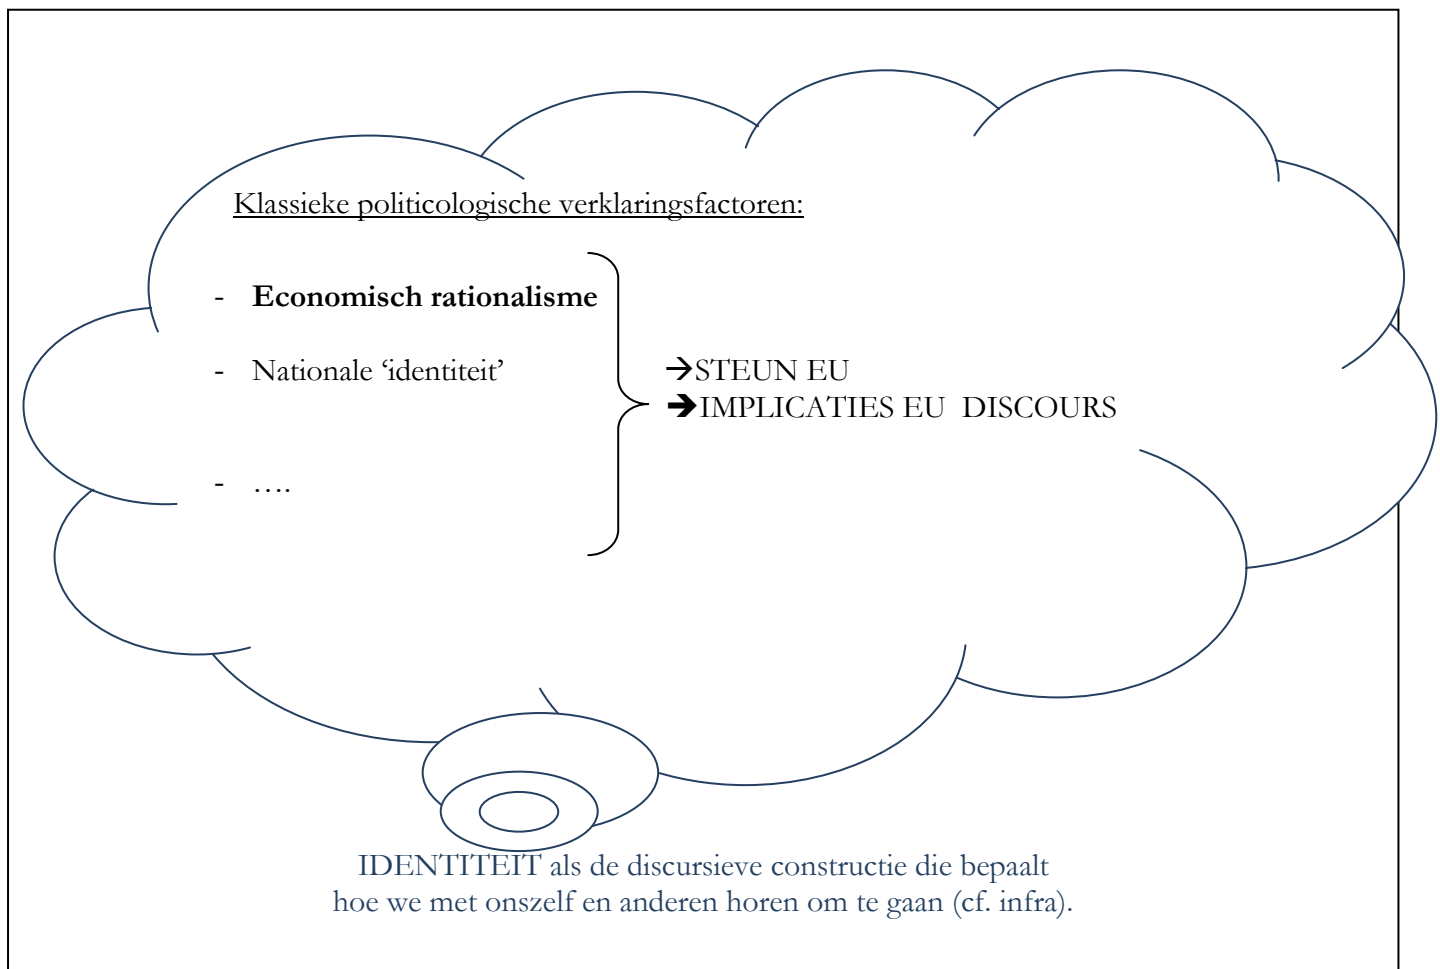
Klassieke politicologische verklaringsfactoren:

- **Economisch rationalisme**

- Nationale 'identiteit'

- ….

→STEUN EU
→IMPLICATIES EU DISCOURS

IDENTITEIT als de discursieve constructie die bepaalt hoe we met onszelf en anderen horen om te gaan (cf. infra).